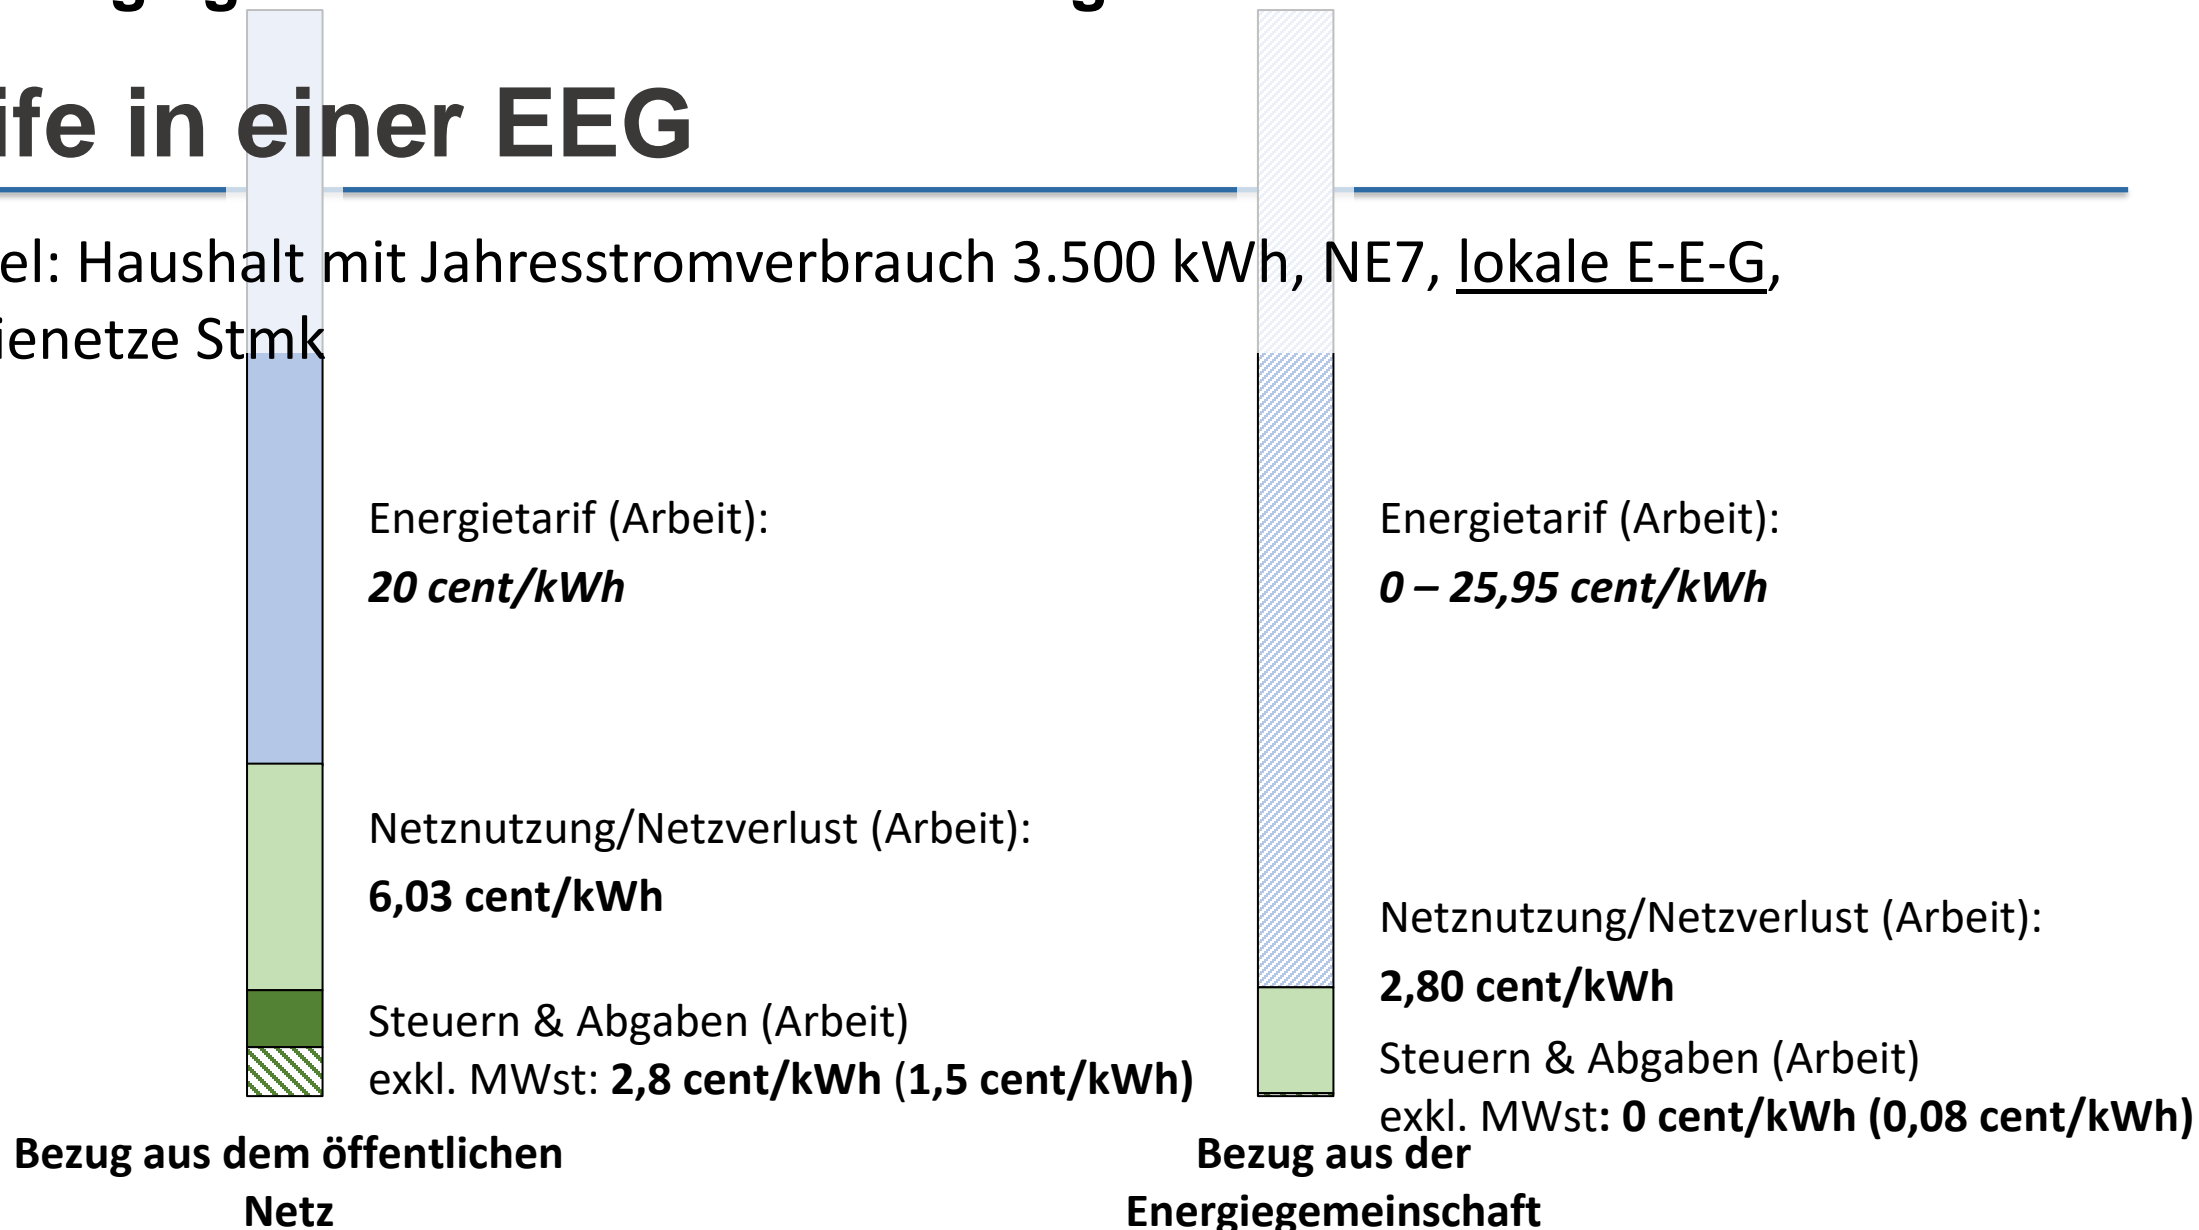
ife in einer EEG

el: Haushalt mit Jahresstromverbrauch 3.500 kWh, NE7, lokale E-E-G, ienetze Stmk

Energietarif (Arbeit):
*20 cent/kWh*

Netznutzung/Netzverlust (Arbeit):
**6,03 cent/kWh**

Steuern & Abgaben (Arbeit) exkl. MWst: **2,8 cent/kWh** (**1,5 cent/kWh)**

**Bezug aus dem öffentlichen Netz**

Energietarif (Arbeit):
***0 – 25,95 cent/kWh***

Netznutzung/Netzverlust (Arbeit):
**2,80 cent/kWh**

Steuern & Abgaben (Arbeit) exkl. MWst**: 0 cent/kWh (0,08 cent/kWh)**

**Bezug aus der Energiegemeinschaft**